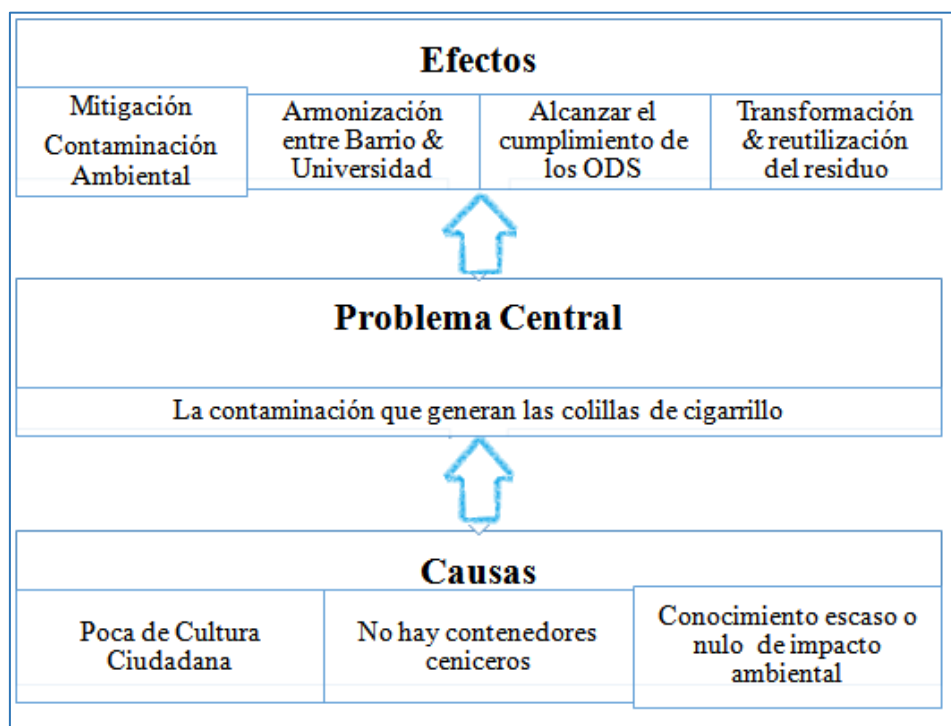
Efectos

Mitigación Contaminación Ambiental

Armonización entre Barrio & Universidad

Alcanzar el cumplimiento de los ODS

Transformación & reutilización del residuo

Problema Central

La contaminación que generan las colillas de cigarrillo

Causas

Poca de Cultura Ciudadana

No hay contenedores ceniceros

Conocimiento escaso o nulo de impacto ambiental